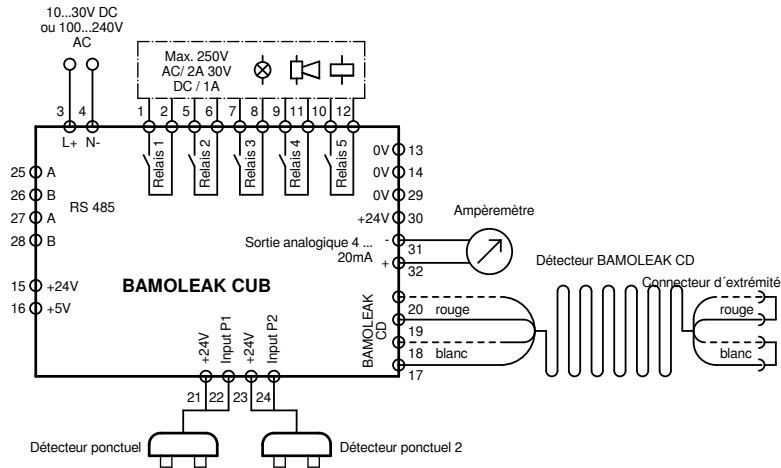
10...30V DC
ou 100...240V
AC

Max. 250V
AC/ 2A 30V
DC / 1A

3 4 1 2 5 6 7 8 9 11 10 12

L+ N-

Relais 1
Relais 2
Relais 3
Relais 4
Relais 5

25 A
26 B
27 A
28 B
RS 485

0V 13
0V 14
0V 29
+24V 30

Ampèremètre

Sortie analogique 4 ... 20mA
- 31
+ 32

Détecteur BAMOLEAK CD

15 +24V
16 +5V

BAMOLEAK CUB

BAMOLEAK CD
20 rouge
19
18 blanc
17

Connecteur d´extrémité
rouge
blanc

+24V Input P1 +24V Input P2
21 22 23 24

Détecteur ponctuel
Détecteur ponctuel 2